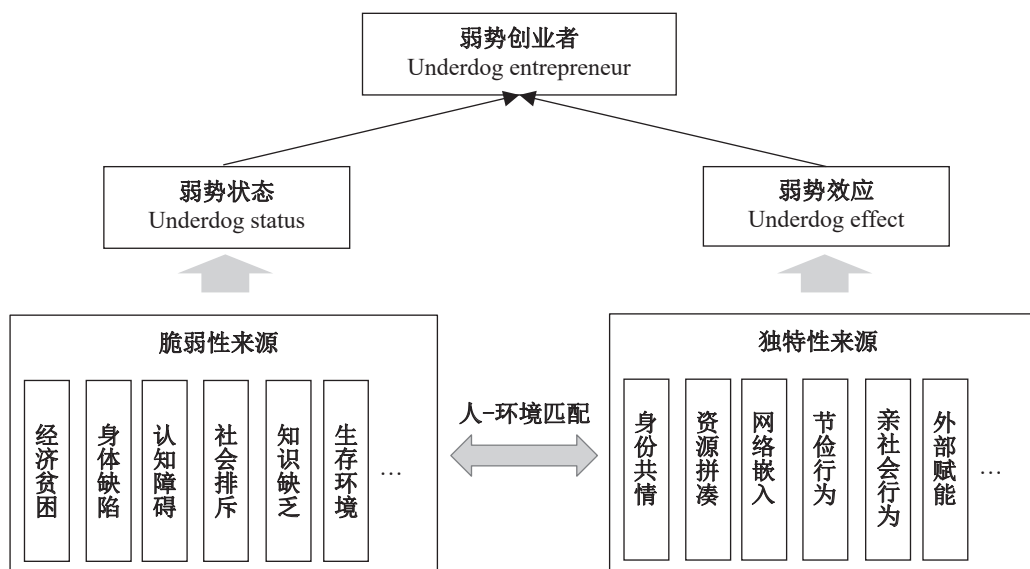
弱势创业者
Underdog entrepreneur

弱势状态
Underdog status

弱势效应
Underdog effect

脆弱性来源

经济贫困

身体缺陷

认知障碍

社会排斥

知识缺乏

生存环境

…

人-环境匹配

独特性来源

身份共情

资源拼凑

网络嵌入

节俭行为

亲社会行为

外部赋能

…